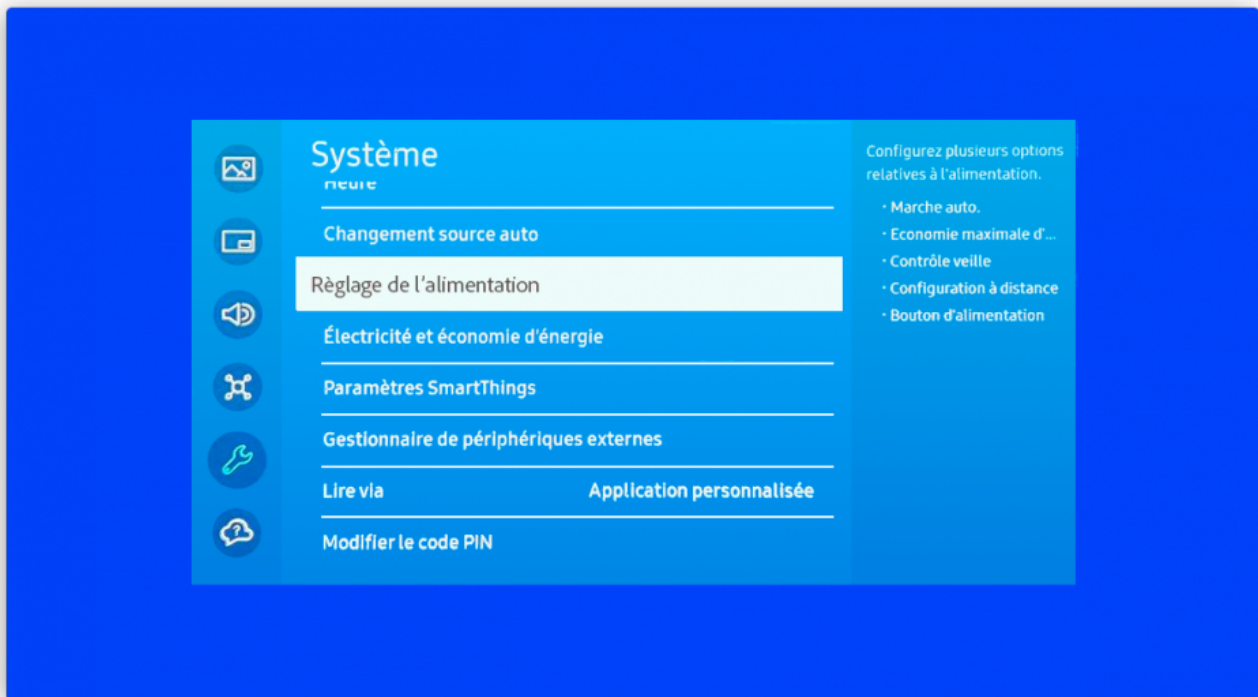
Système

Heure

Changement source auto

Règlage de l'alimentation

Électricité et économie d'énergie

Paramètres SmartThings

Gestionnaire de périphériques externes

Lire via    Application personnalisée

Modifier le code PIN

Configurez plusieurs options relatives à l'alimentation.

· Marche auto.
· Economie maximale d'...
· Contrôle veille
· Configuration à distance
· Bouton d'alimentation